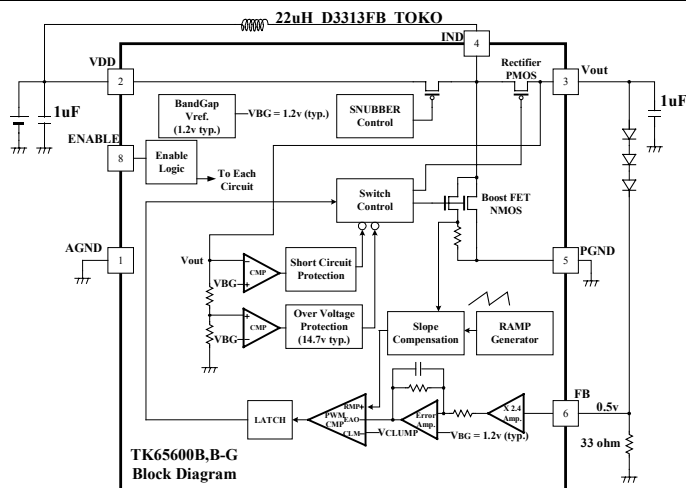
22uH D3313FB TOKO

IND 4

VDD 2

Rectifier PMOS

3 Vout

1uF

1uF

BandGap Vref. (1.2v typ.)

VBG = 1.2v (typ.)

SNUBBER Control

ENABLE 8

Enable Logic

To Each Circuit

Switch Control

Boost FET NMOS

AGND 1

Vout

VBG

CMP

Short Circuit Protection

5 PGND

VBG

CMP

Over Voltage Protection (14.7v typ.)

Slope Compensation

RAMP Generator

FB

LATCH

RMP

PWM CMP

EAO

CLM

Error Amp.

X 2.4 Amp.

6

0.5v

VCLUMP

VBG = 1.2v (typ.)

33 ohm

TK65600B,B-G Block Diagram